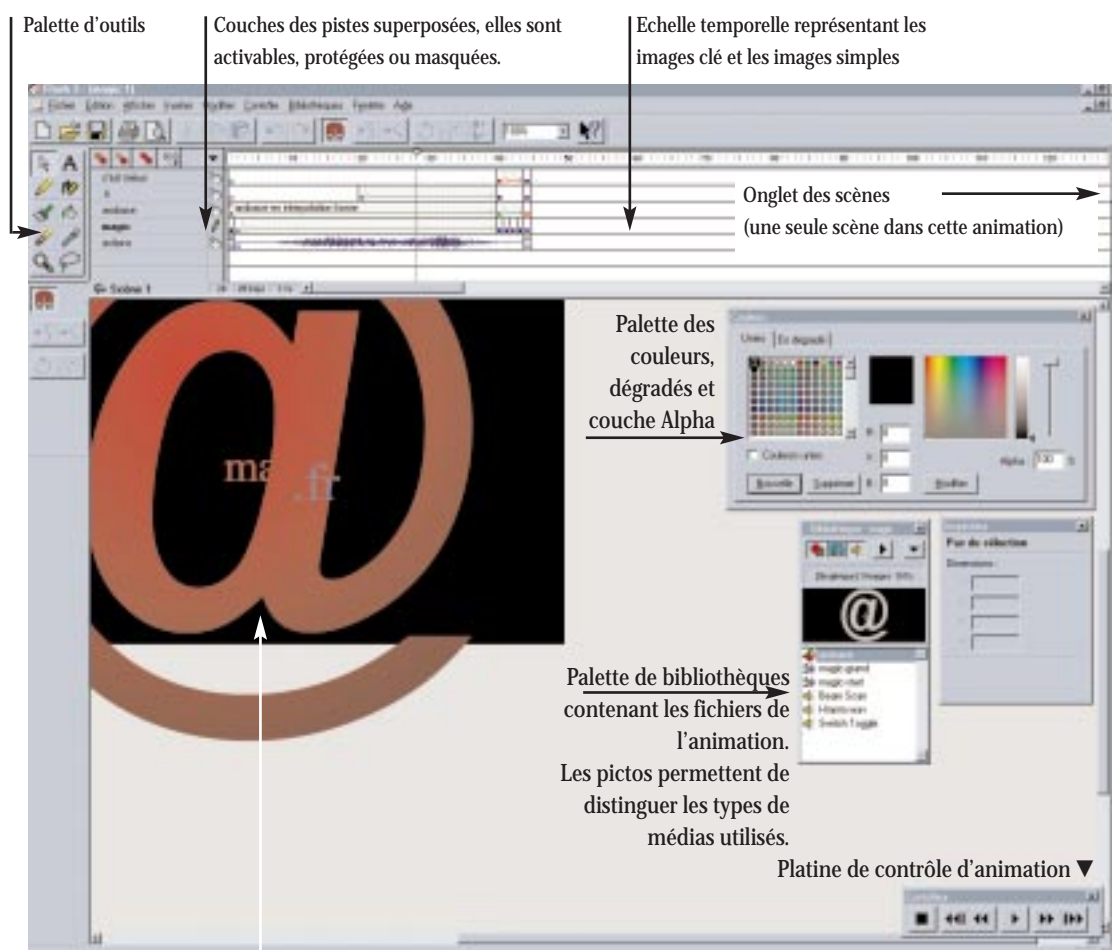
Palette d'outils

Couches des pistes superposées, elles sont activables, protégées ou masquées.

Echelle temporelle représentant les images clé et les images simples

Fichier Edition Affichage Insertion Modifier Contrôle Bibliothèques Fenêtre Aide

Onglet des scènes
(une seule scène dans cette animation)

Scène 1

Palette des couleurs, dégradés et couche Alpha

ma .fr

Palette de bibliothèques contenant les fichiers de l'animation.
Les pictos permettent de distinguer les types de médias utilisés.

Platine de contrôle d'animation ▼